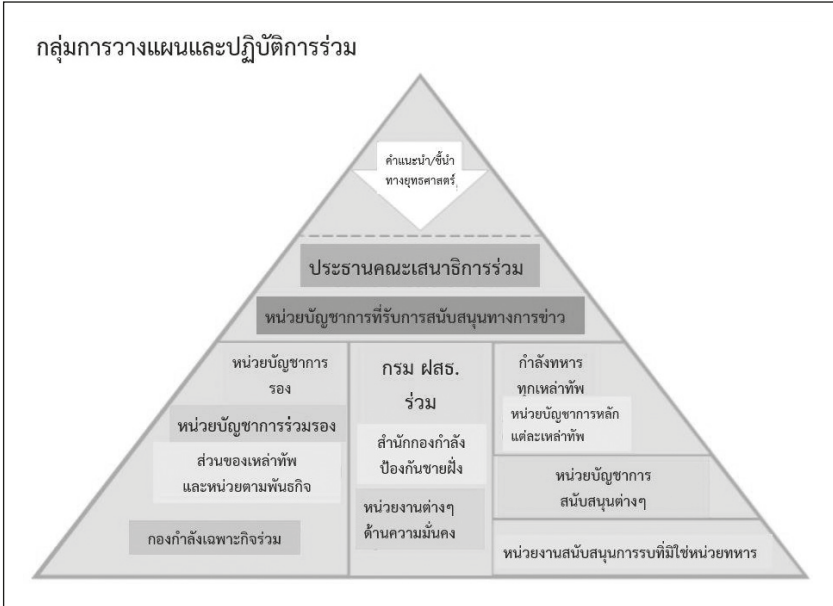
กลุ่มการวางแผนและปฏิบัติการร่วม

คำแนะนำ/ชี้นำ ทางยุทธศาสตร์

ประธานคณะเสนาธิการร่วม

หน่วยบัญชาการที่รับการสนับสนุนทางการข่าว

หน่วยบัญชาการ รอง

หน่วยบัญชาการร่วมรอง

ส่วนของเหล่าทัพ และหน่วยตามพันธกิจ

กองกำลังเฉพาะกิจร่วม

กรม ฝสธ. ร่วม

สำนักกองกำลัง ป้องกันชายฝั่ง

หน่วยงานต่างๆ ด้านความมั่นคง

กำลังทหาร ทุกเหล่าทัพ

หน่วยบัญชาการหลัก แต่ละเหล่าทัพ

หน่วยบัญชาการ สนับสนุนต่างๆ

หน่วยงานสนับสนุนการรบที่มิใช่หน่วยทหาร